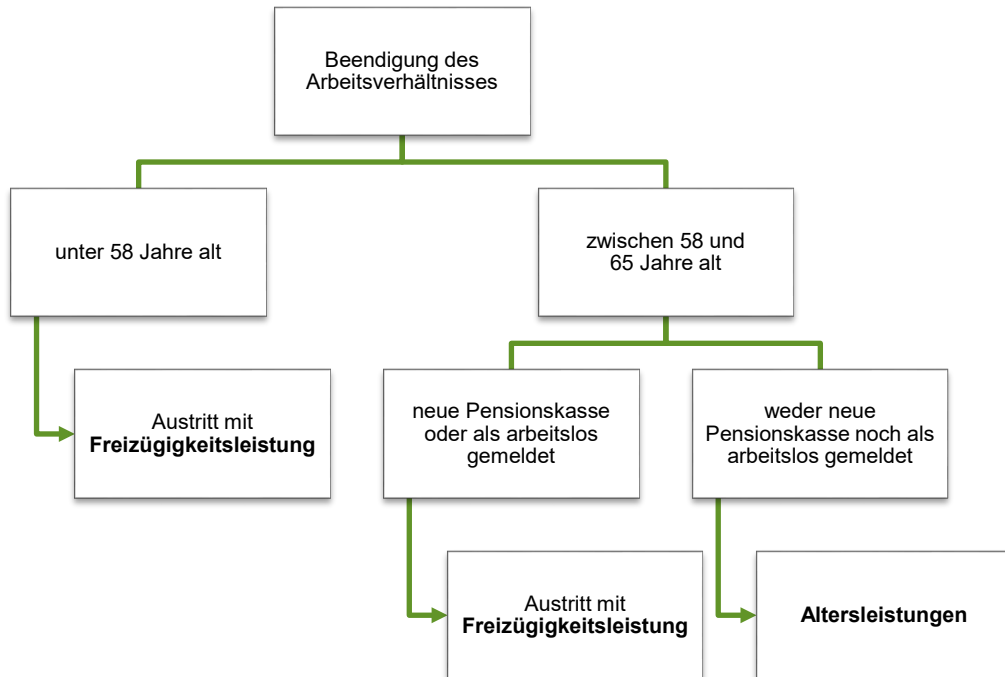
Beendigung des Arbeitsverhältnisses

unter 58 Jahre alt

zwischen 58 und 65 Jahre alt

Austritt mit **Freizügigkeitsleistung**

neue Pensionskasse oder als arbeitslos gemeldet

weder neue Pensionskasse noch als arbeitslos gemeldet

Austritt mit **Freizügigkeitsleistung**

**Altersleistungen**